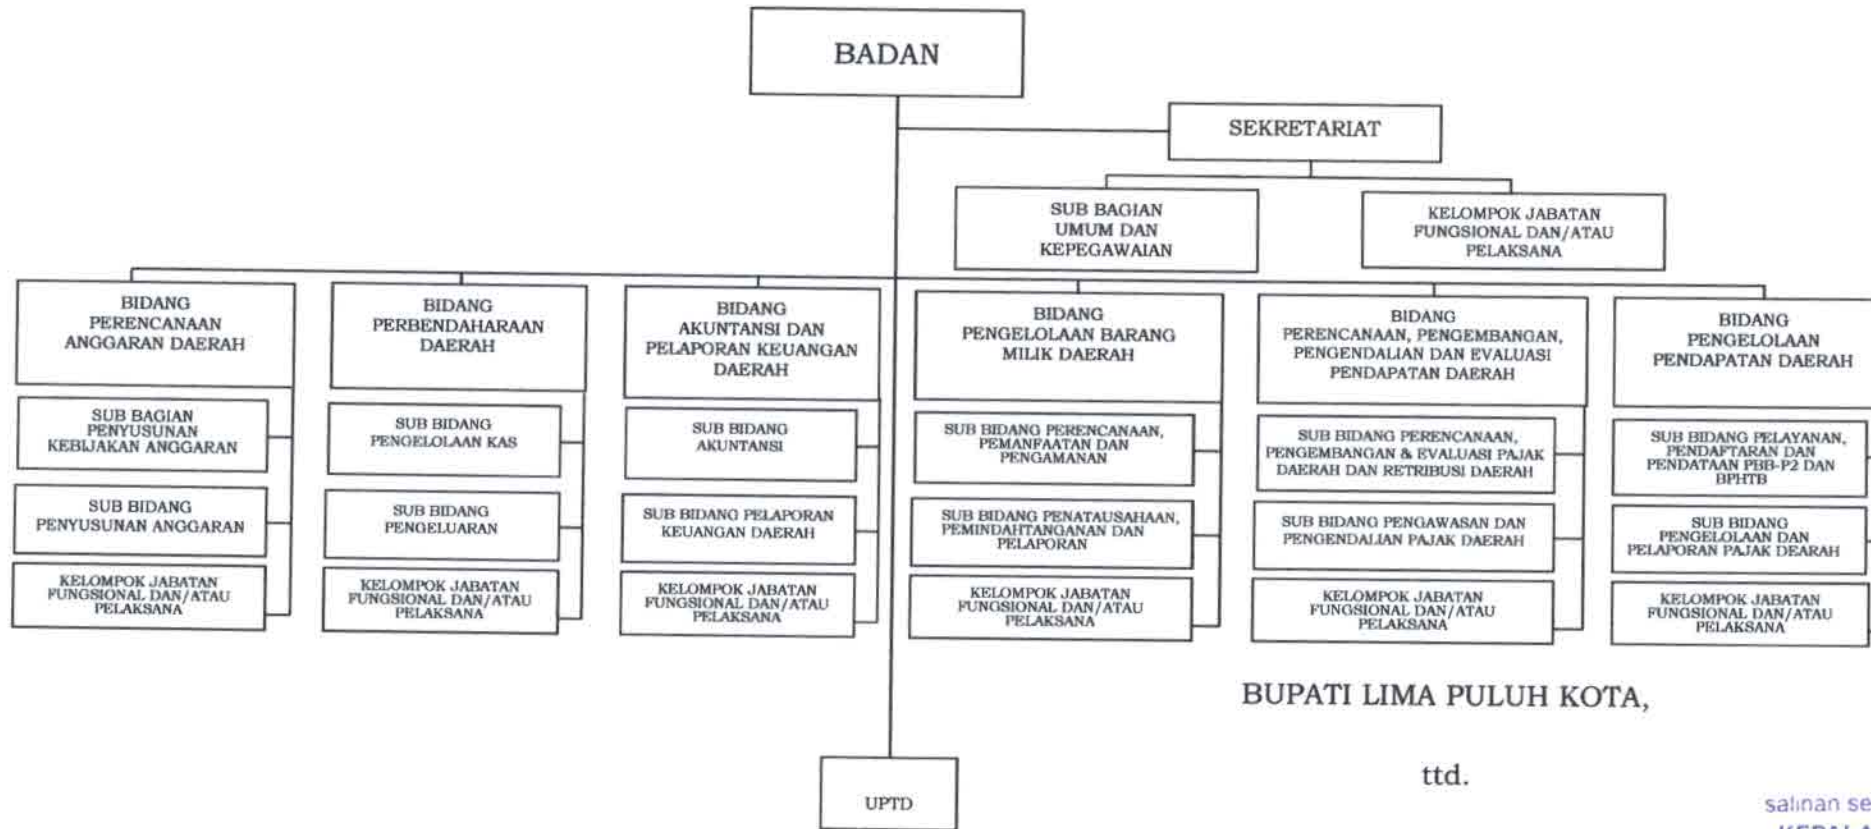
BADAN

SEKRETARIAT

SUB BAGIAN UMUM DAN KEPEGAWAIAN

KELOMPOK JABATAN FUNGSIONAL DAN/ATAU PELAKSANA

BIDANG PERENCANAAN ANGGARAN DAERAH

SUB BAGIAN PENYUSUNAN KEBIJAKAN ANGGARAN

SUB BIDANG PENYUSUNAN ANGGARAN

KELOMPOK JABATAN FUNGSIONAL DAN/ATAU PELAKSANA

BIDANG PERBENDAHARAAN DAERAH

SUB BIDANG PENGELOLAAN KAS

SUB BIDANG PENGELUARAN

KELOMPOK JABATAN FUNGSIONAL DAN/ATAU PELAKSANA

BIDANG AKUNTANSI DAN PELAPORAN KEUANGAN DAERAH

SUB BIDANG AKUNTANSI

SUB BIDANG PELAPORAN KEUANGAN DAERAH

KELOMPOK JABATAN FUNGSIONAL DAN/ATAU PELAKSANA

BIDANG PENGELOLAAN BARANG MILIK DAERAH

SUB BIDANG PERENCANAAN, PEMANFAATAN DAN PENGAMANAN

SUB BIDANG PENATAUSAHAAN, PEMINDAHTANGANAN DAN PELAPORAN

KELOMPOK JABATAN FUNGSIONAL DAN/ATAU PELAKSANA

BIDANG PERENCANAAN, PENGEMBANGAN, PENGENDALIAN DAN EVALUASI PENDAPATAN DAERAH

SUB BIDANG PERENCANAAN, PENGEMBANGAN & EVALUASI PAJAK DAERAH DAN RETRIBUSI DAERAH

SUB BIDANG PENGAWASAN DAN PENGENDALIAN PAJAK DAERAH

KELOMPOK JABATAN FUNGSIONAL DAN/ATAU PELAKSANA

BIDANG PENGELOLAAN PENDAPATAN DAERAH

SUB BIDANG PELAYANAN, PENDAFTARAN DAN PENDATAAN PBB-P2 DAN BPHTB

SUB BIDANG PENGELOLAAN DAN PELAPORAN PAJAK DEARAH

KELOMPOK JABATAN FUNGSIONAL DAN/ATAU PELAKSANA

UPTD

BUPATI LIMA PULUH KOTA,

ttd.

salinan se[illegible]